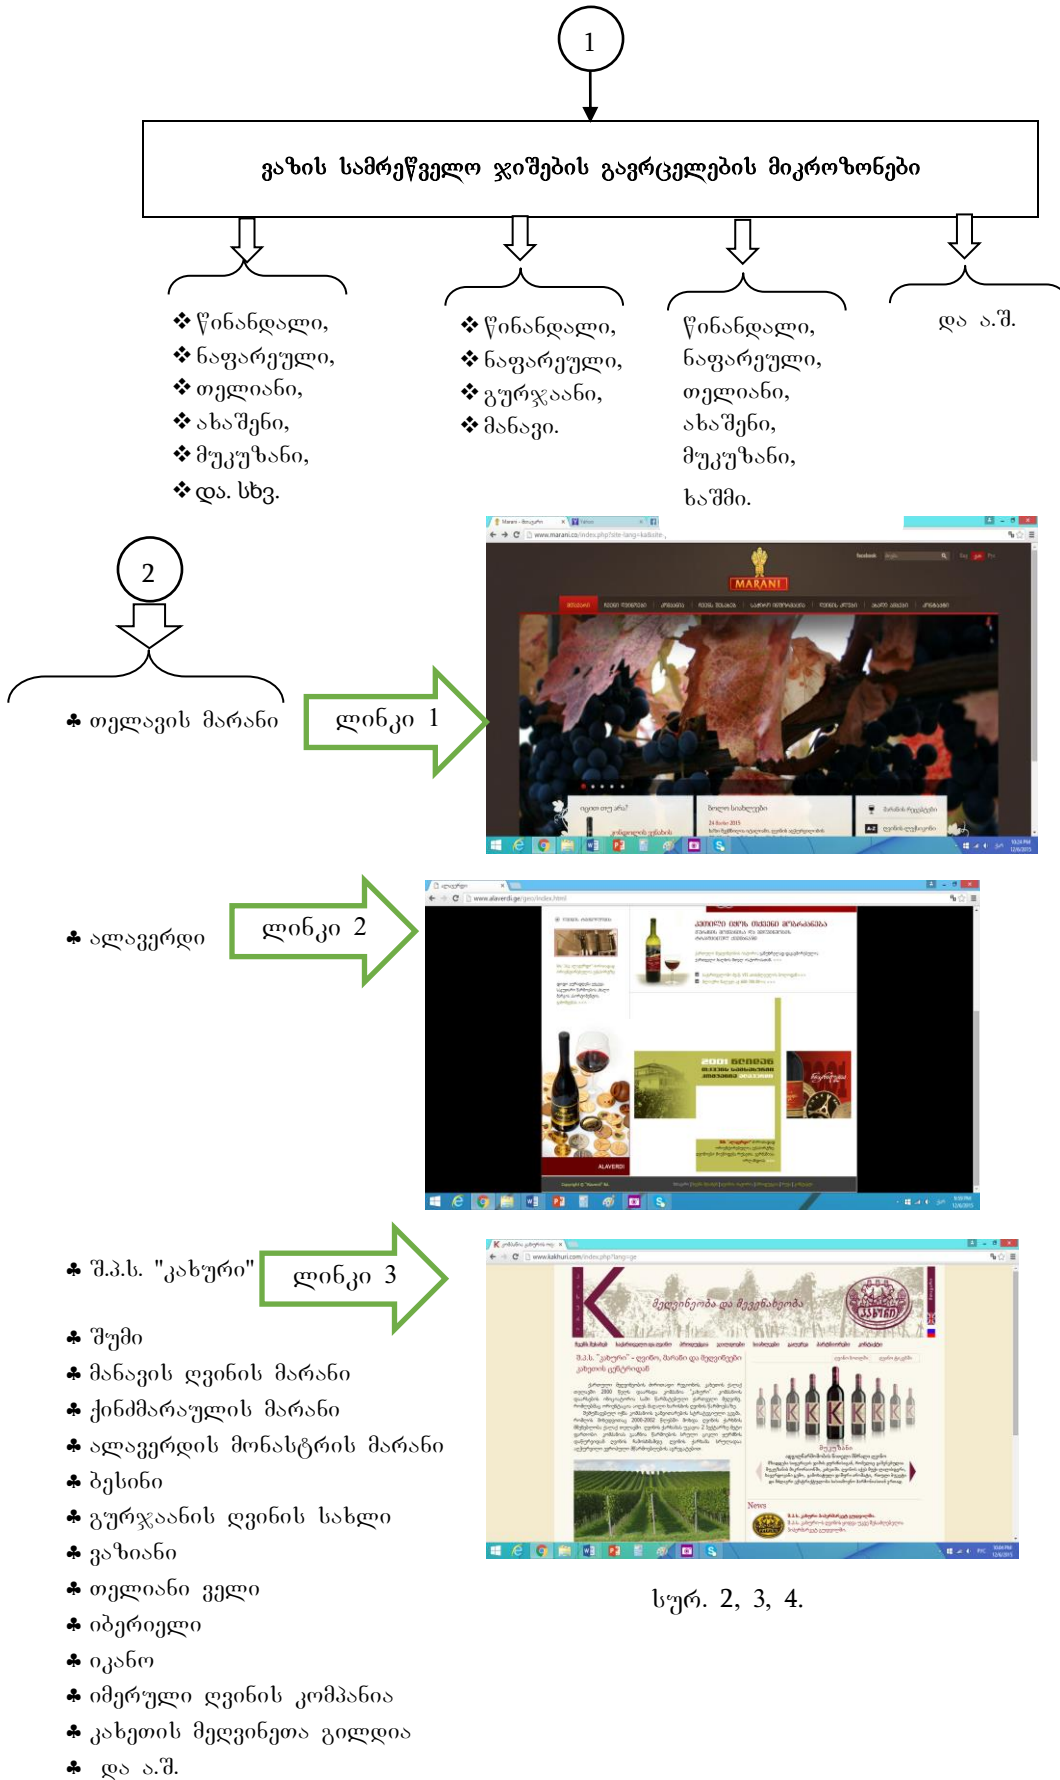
1

ვაზის სამრეწველო ჯიშების გავრცელების მიკროზონები

❖ წინანდალი,
❖ ნაფარეული,
❖ თელიანი,
❖ ახაშენი,
❖ მუკუზანი,
❖ და. სხვ.

❖ წინანდალი,
❖ ნაფარეული,
❖ გურჯაანი,
❖ მანავი.

წინანდლი,
ნაფარეული,
თელიანი,
ახაშენი,
მუკუზანი,
ხაშმი.

და ა.შ.

2

♣ თელავის მარანი

ლინკი 1

MARANI

♣ ალავერდი

ლინკი 2

♣ შ.პ.ს. "კახური"

ლინკი 3

♣ შუმი
♣ მანავის ღვინის მარანი
♣ ქინძმარაულის მარანი
♣ ალავერდის მონასტრის მარანი
♣ ბესინი
♣ გურჯაანის ღვინის სახლი
♣ ვაზიანი
♣ თელიანი ველი
♣ იბერიელი
♣ იკანო
♣ იმერული ღვინის კომპანია
♣ კახეთის მეღვინეთა გილდია
♣ და ა.შ.

სურ. 2, 3, 4.